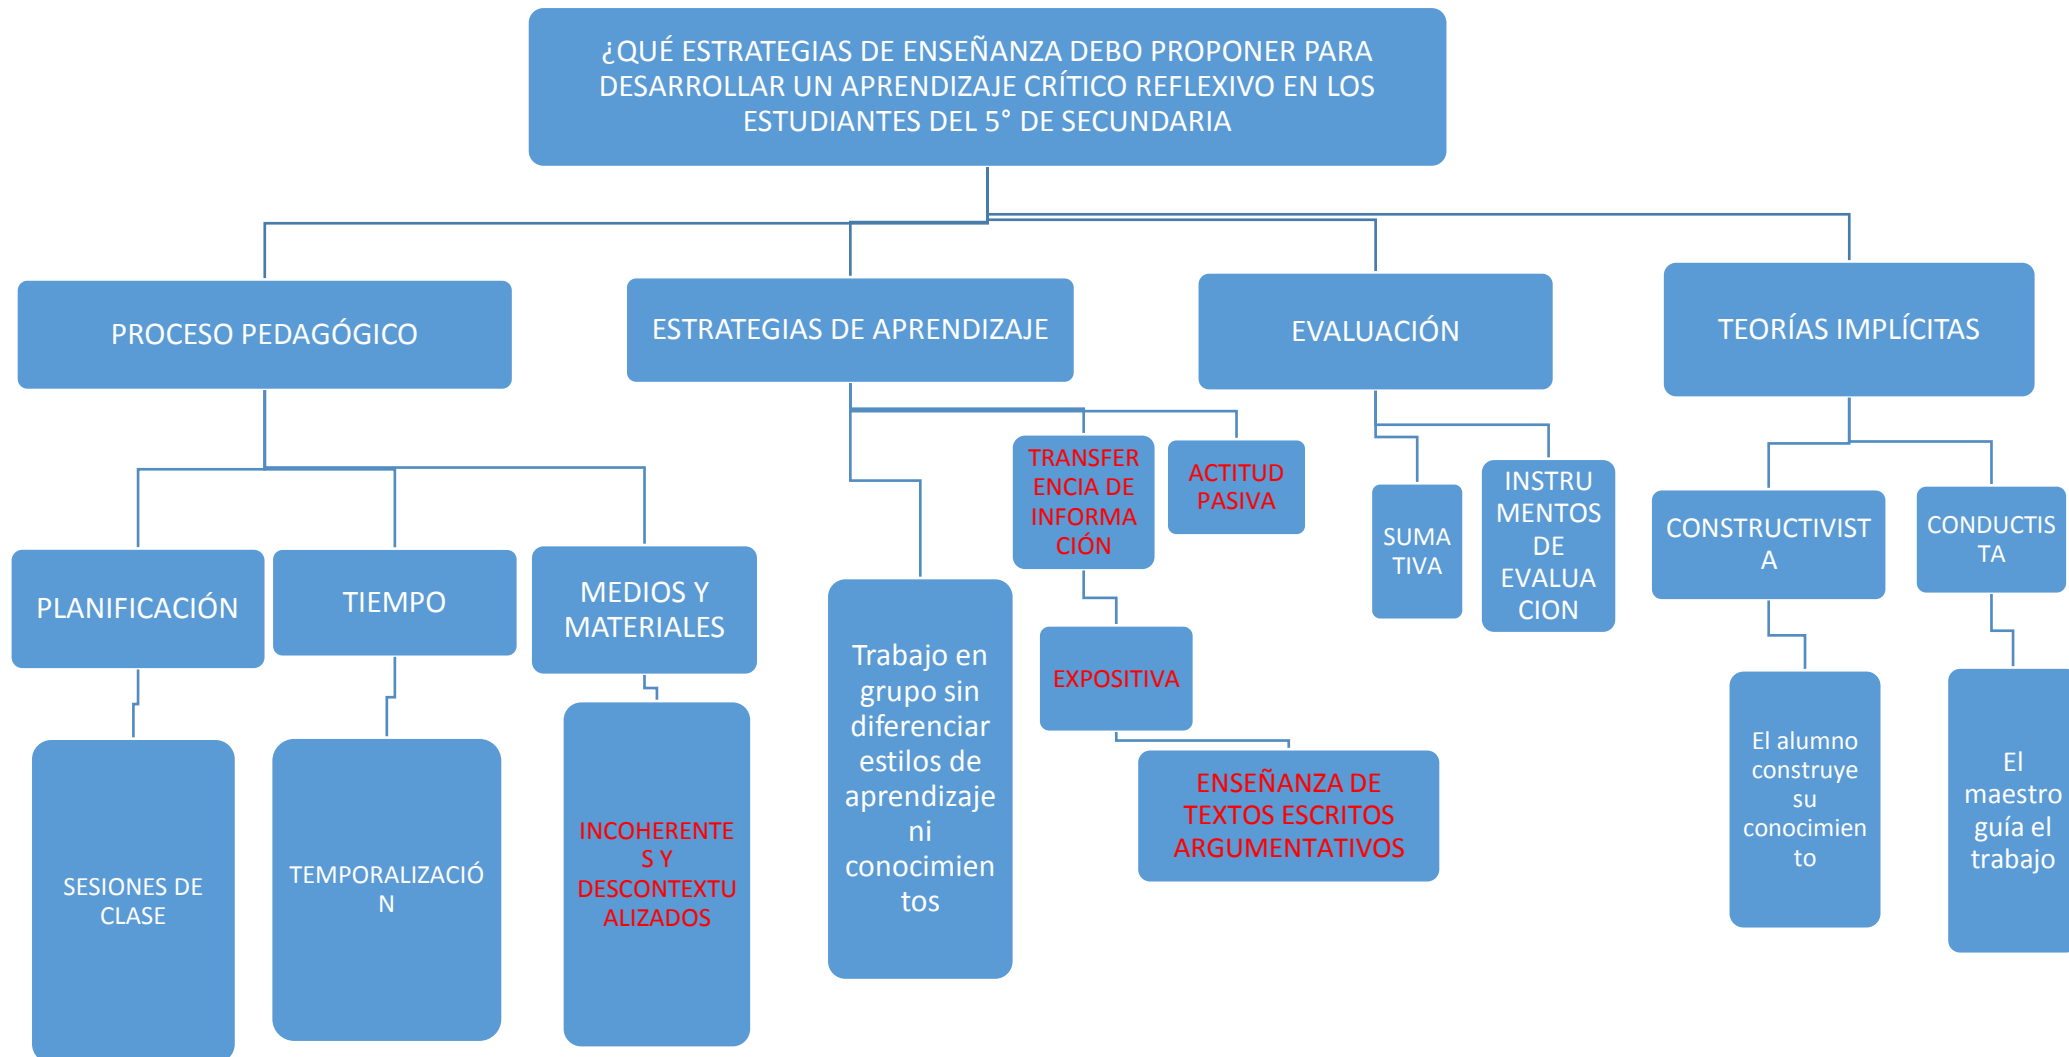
¿QUÉ ESTRATEGIAS DE ENSEÑANZA DEBO PROPONER PARA DESARROLLAR UN APRENDIZAJE CRÍTICO REFLEXIVO EN LOS ESTUDIANTES DEL 5° DE SECUNDARIA

PROCESO PEDAGÓGICO

ESTRATEGIAS DE APRENDIZAJE

EVALUACIÓN

TEORÍAS IMPLÍCITAS

PLANIFICACIÓN

TIEMPO

MEDIOS Y MATERIALES

SESIONES DE CLASE

TEMPORALIZACIÓN

INCOHERENTES Y DESCONTEXTUALIZADOS

Trabajo en grupo sin diferenciar estilos de aprendizaje ni conocimientos

TRANSFERENCIA DE INFORMACIÓN

ACTITUD PASIVA

EXPOSITIVA

ENSEÑANZA DE TEXTOS ESCRITOS ARGUMENTATIVOS

SUMATIVA

INSTRUMENTOS DE EVALUACION

CONSTRUCTIVISTA

CONDUCTISTA

El alumno construye su conocimiento

El maestro guía el trabajo